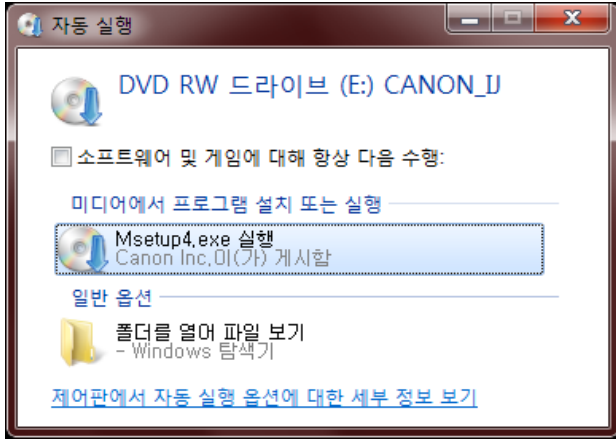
자동 실행

DVD RW 드라이브 (E:) CANON_IJ

소프트웨어 및 게임에 대해 항상 다음 수행:

미디어에서 프로그램 설치 또는 실행

Msetup4.exe 실행
Canon Inc.이(가) 게시함

일반 옵션

폴더를 열어 파일 보기
- Windows 탐색기

제어판에서 자동 실행 옵션에 대한 세부 정보 보기